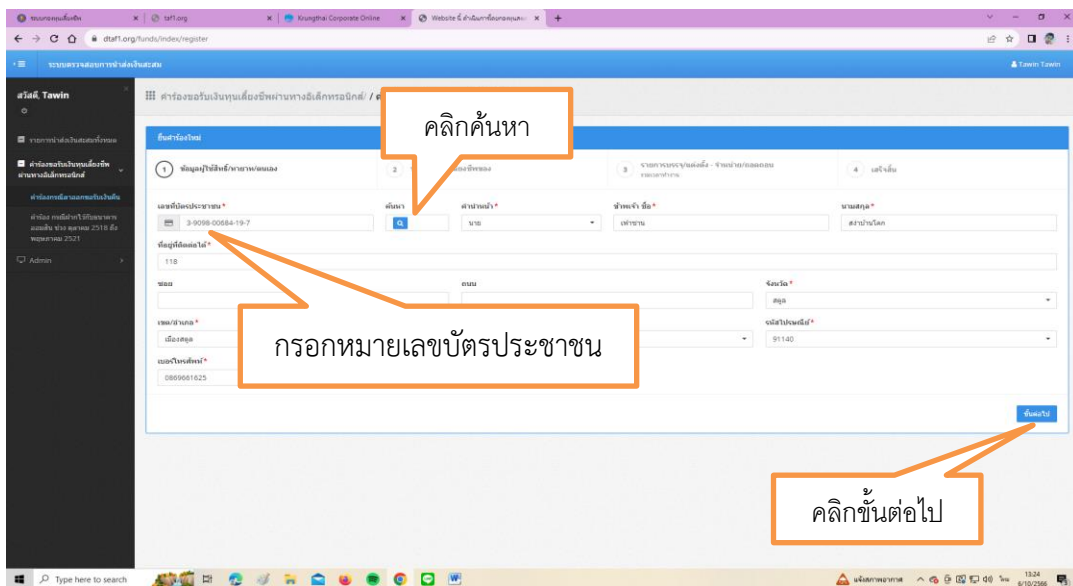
ระบบกองทุนเลี้ยงชีพ | taf1.org | Krungthai Corporate Online | Website นี้ สำนักงานเลี้ยงกองทุนฯ

dtaf1.org/funds/index/register

ระบบตรวจสอบการนำส่งเงินสะสม

Tawin Tawin

สวัสดี, Tawin

รายการนำส่งเงินสะสมทั้งหมด

คำร้องขอรับเงินทุนเลี้ยงชีพผ่านทางอิเล็กทรอนิกส์

คำร้องกรณีลาออกขอรับเงินคืน

คำร้อง กรณีข้าราชการที่รับบำนาญแบบเดิม ช่วง ตุลาคม 2518 ถึง พฤษภาคม 2521

Admin

คำร้องขอรับเงินทุนเลี้ยงชีพผ่านทางอิเล็กทรอนิกส์ / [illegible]

คลิกค้นหา

ยื่นคำร้องใหม่

1 ข้อมูลผู้ใช้สิทธิ์/ทายาท/ตนเอง

2 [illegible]ของผู้ขอ

3 รายการบรรจุ/แต่งตั้ง - ย้าย/โอน/ถอดถอน

4 เสร็จสิ้น

เลขที่บัตรประชาชน*

3-9098-00684-19-7

ค้นหา

คำนำหน้า*

นาย

ชื่อ*

เท่าชวิน

นามสกุล*

สง่าประโคด

ที่อยู่ที่ติดต่อได้*

118

ซอย

ถนน

จังหวัด*

สตูล

เขต/อำเภอ*

เมืองสตูล

รหัสไปรษณีย์*

91140

เบอร์โทรศัพท์*

0869661625

กรอกหมายเลขบัตรประชาชน

ขั้นต่อไป

คลิกขั้นต่อไป

Type here to search

13:24
6/10/2566